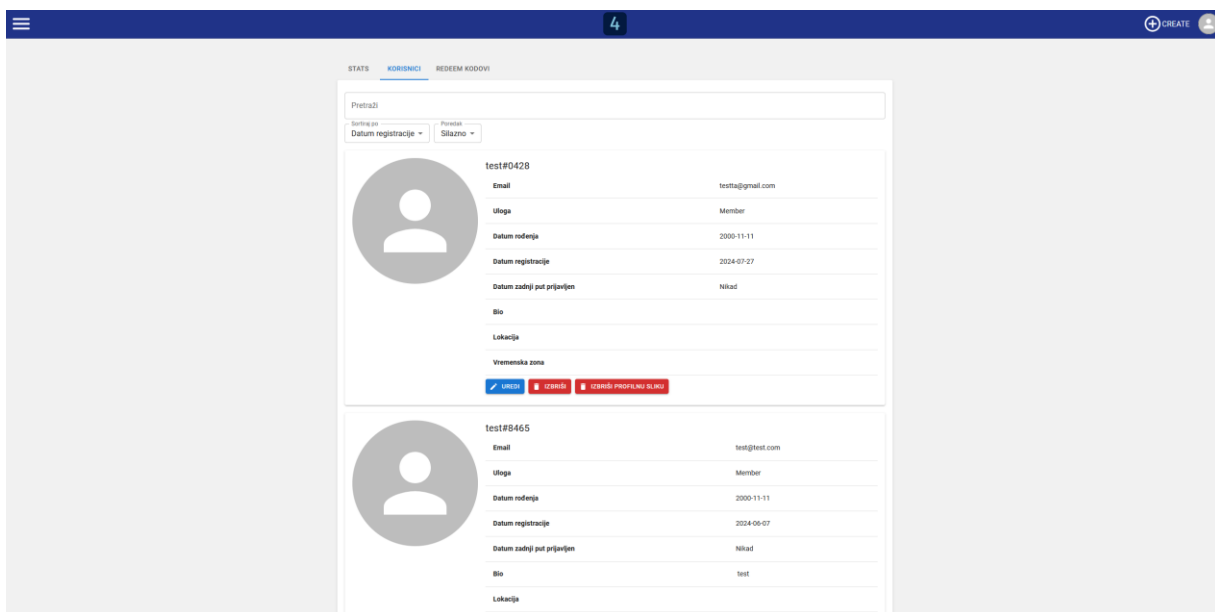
4

CREATE

STATS KORISNICI REDEEM KODOVI

Pretraži

Sortiraj po
Datum registracije

Poredak
Silazno

test#0428

| | |
|---|---|
| Email | testta@gmail.com |
| Uloga | Member |
| Datum rođenja | 2000-11-11 |
| Datum registracije | 2024-07-27 |
| Datum zadnji put prijavljen | Nikad |
| Bio | |
| Lokacija | |
| Vremenska zona | |

UREDI IZBRIŠI IZBRIŠI PROFILNU SLIKU

test#8465

| | |
|---|---|
| Email | test@test.com |
| Uloga | Member |
| Datum rođenja | 2000-11-11 |
| Datum registracije | 2024-06-07 |
| Datum zadnji put prijavljen | Nikad |
| Bio | test |
| Lokacija | |